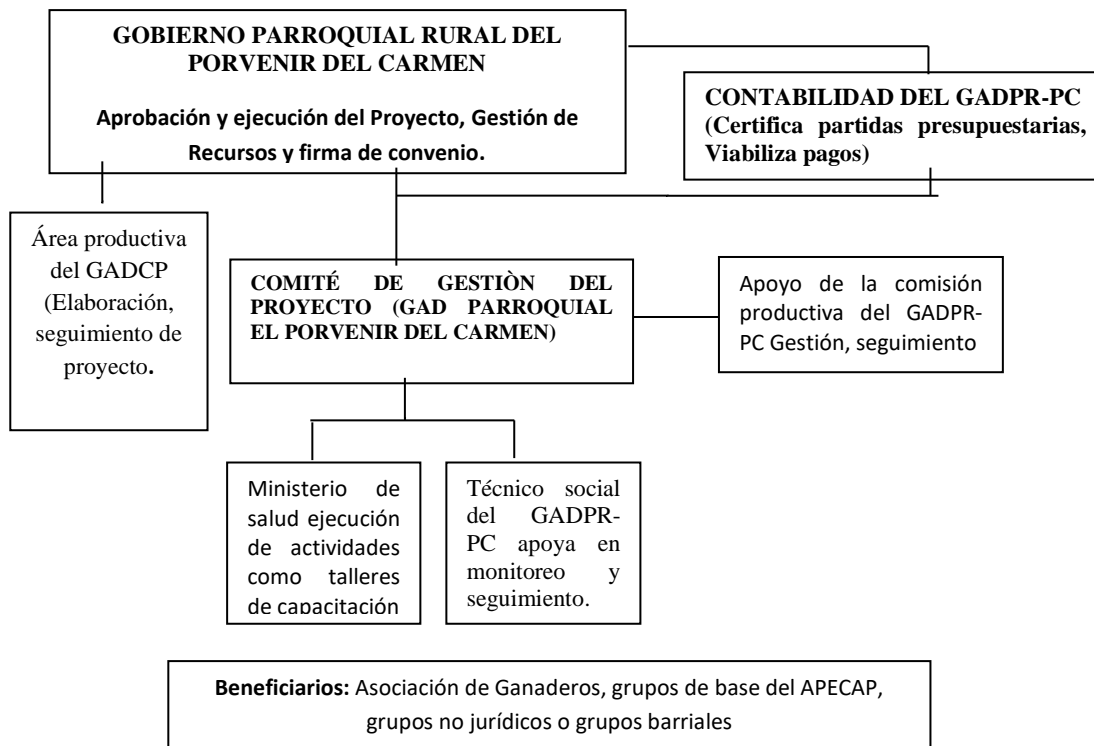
GOBIERNO PARROQUIAL RURAL DEL PORVENIR DEL CARMEN

Aprobación y ejecución del Proyecto, Gestión de Recursos y firma de convenio.

CONTABILIDAD DEL GADPR-PC (Certifica partidas presupuestarias, Viabiliza pagos)

Área productiva del GADCP (Elaboración, seguimiento de proyecto.

COMITÉ DE GESTIÒN DEL PROYECTO (GAD PARROQUIAL EL PORVENIR DEL CARMEN)

Apoyo de la comisión productiva del GADPR-PC Gestión, seguimiento

Ministerio de salud ejecución de actividades como talleres de capacitación

Técnico social del GADPR-PC apoya en monitoreo y seguimiento.

Beneficiarios: Asociación de Ganaderos, grupos de base del APECAP, grupos no jurídicos o grupos barriales